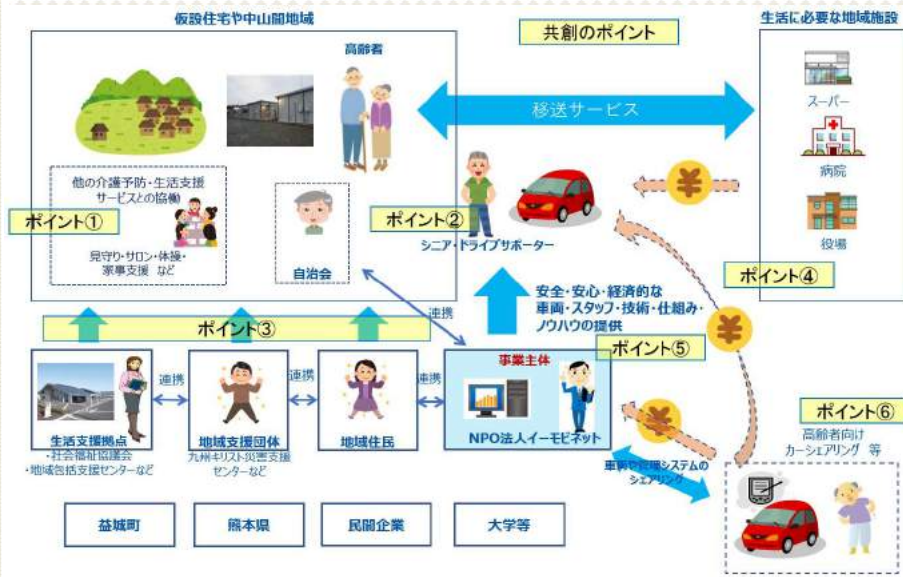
仮設住宅や中山間地域

高齢者

他の介護予防・生活支援サービスとの協働

見守り・サロン・体操・家事支援　など

自治会

ポイント①

共創のポイント

移送サービス

ポイント②

シニア・ドライブサポーター

生活に必要な地域施設

スーパー

病院

役場

ポイント④

安全・安心・経済的な車両・スタッフ・技術・仕組み・ノウハウの提供

連携

ポイント③

ポイント⑤

生活支援拠点
・社会福祉協議会
・地域包括支援センターなど

連携

地域支援団体
九州キリスト災害支援センターなど

連携

地域住民

連携

事業主体

NPO法人イーモビネット

車両や管理システムのシェアリング

ポイント⑥

高齢者向けカーシェアリング　等

益城町

熊本県

民間企業

大学等